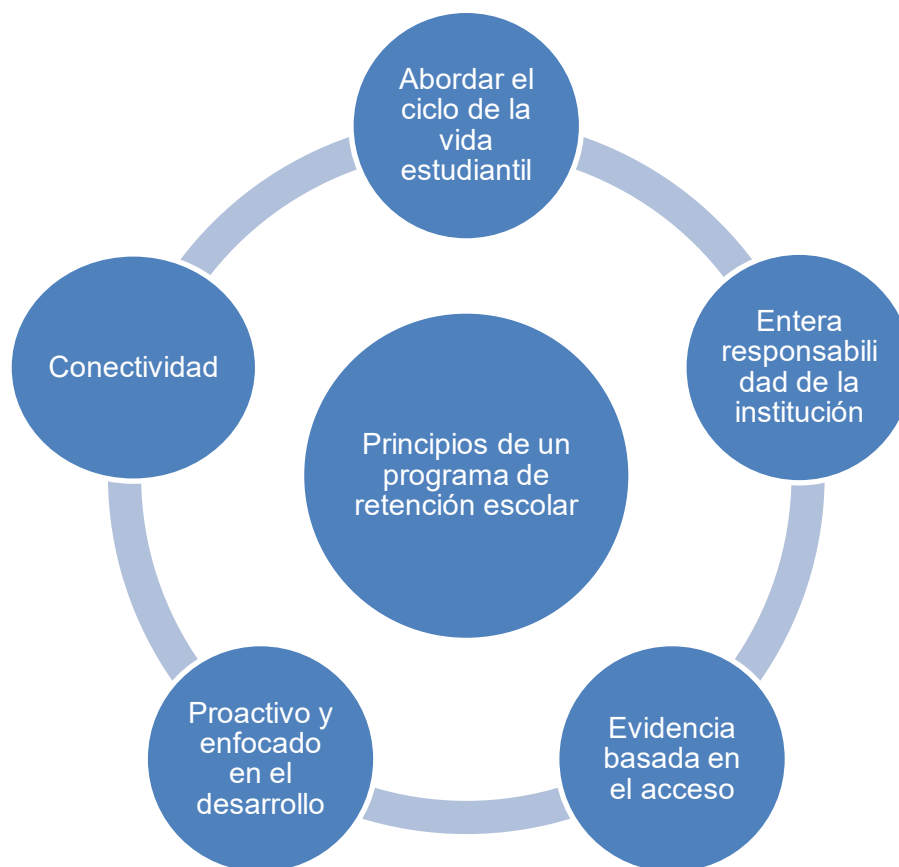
Principios de un programa de retención escolar

Abordar el ciclo de la vida estudiantil

Entera responsabilidad de la institución

Evidencia basada en el acceso

Proactivo y enfocado en el desarrollo

Conectividad